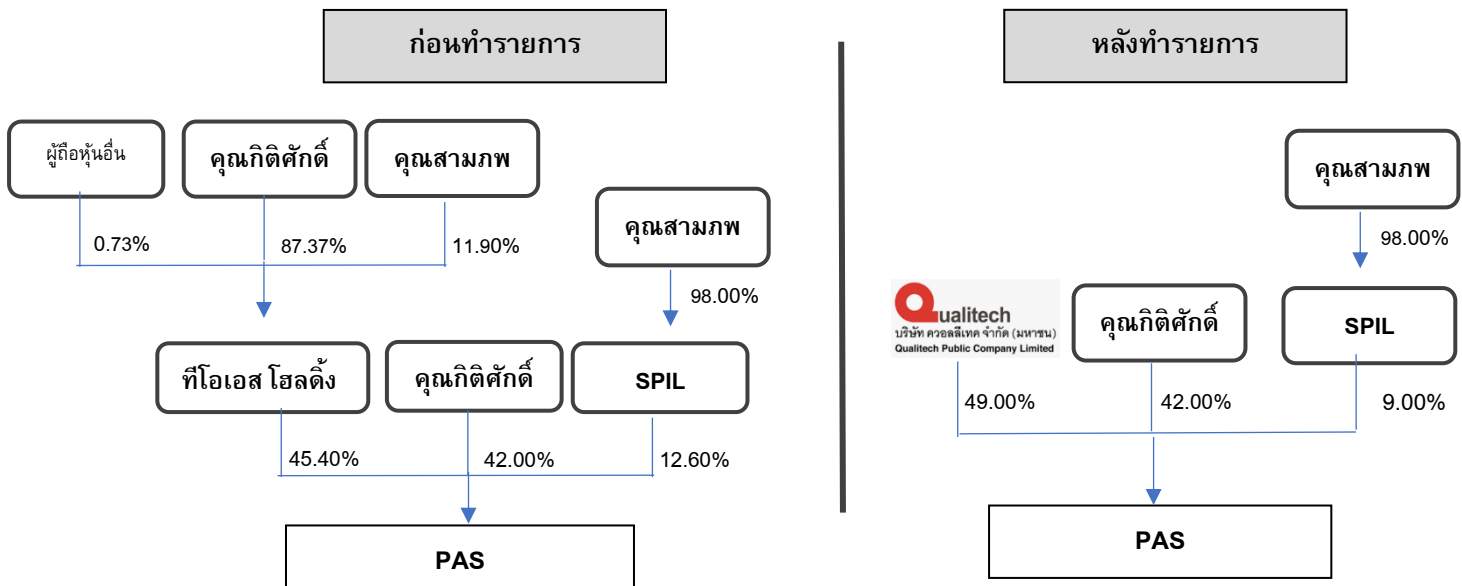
ก่อนทำรายการ

ผู้ถือหุ้นอื่น

คุณกิติศักดิ์

คุณสามภพ

0.73%

87.37%

11.90%

คุณสามภพ

98.00%

ทีโอเอส โฮลดิ้ง

คุณกิติศักดิ์

SPIL

45.40%

42.00%

12.60%

PAS

หลังทำรายการ

คุณสามภพ

98.00%

Qualitech
บริษัท ควอลลีเทค จำกัด (มหาชน)
Qualitech Public Company Limited

คุณกิติศักดิ์

SPIL

49.00%

42.00%

9.00%

PAS